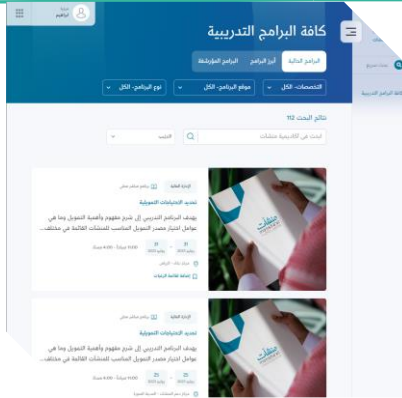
مرحبا
إبراهيم

كافة البرامج التدريبية

البرامج الحالية
أبرز البرامج
البرامج المؤرشفة

التخصصات: الكل
موقع البرنامج: الكل
نوع البرنامج: الكل

نتائج البحث 112

ابحث في الأكاديمية عشقات
الأحدث

الإدارة المالية
برنامج حضوري

تحديد الاحتياجات التمويلية

يهدف البرنامج التدريبي إلى شرح مفهوم وأهمية التمويل وما هي عوامل اختيار مصدر التمويل المناسب للمنشآت القائمة في مختلف...

إضافة لقائمة الرغبات

الإدارة المالية
برنامج حضوري

تحديد الاحتياجات التمويلية

يهدف البرنامج التدريبي إلى شرح مفهوم وأهمية التمويل وما هي عوامل اختيار مصدر التمويل المناسب للمنشآت القائمة في مختلف...

كافة البرامج التدريبية